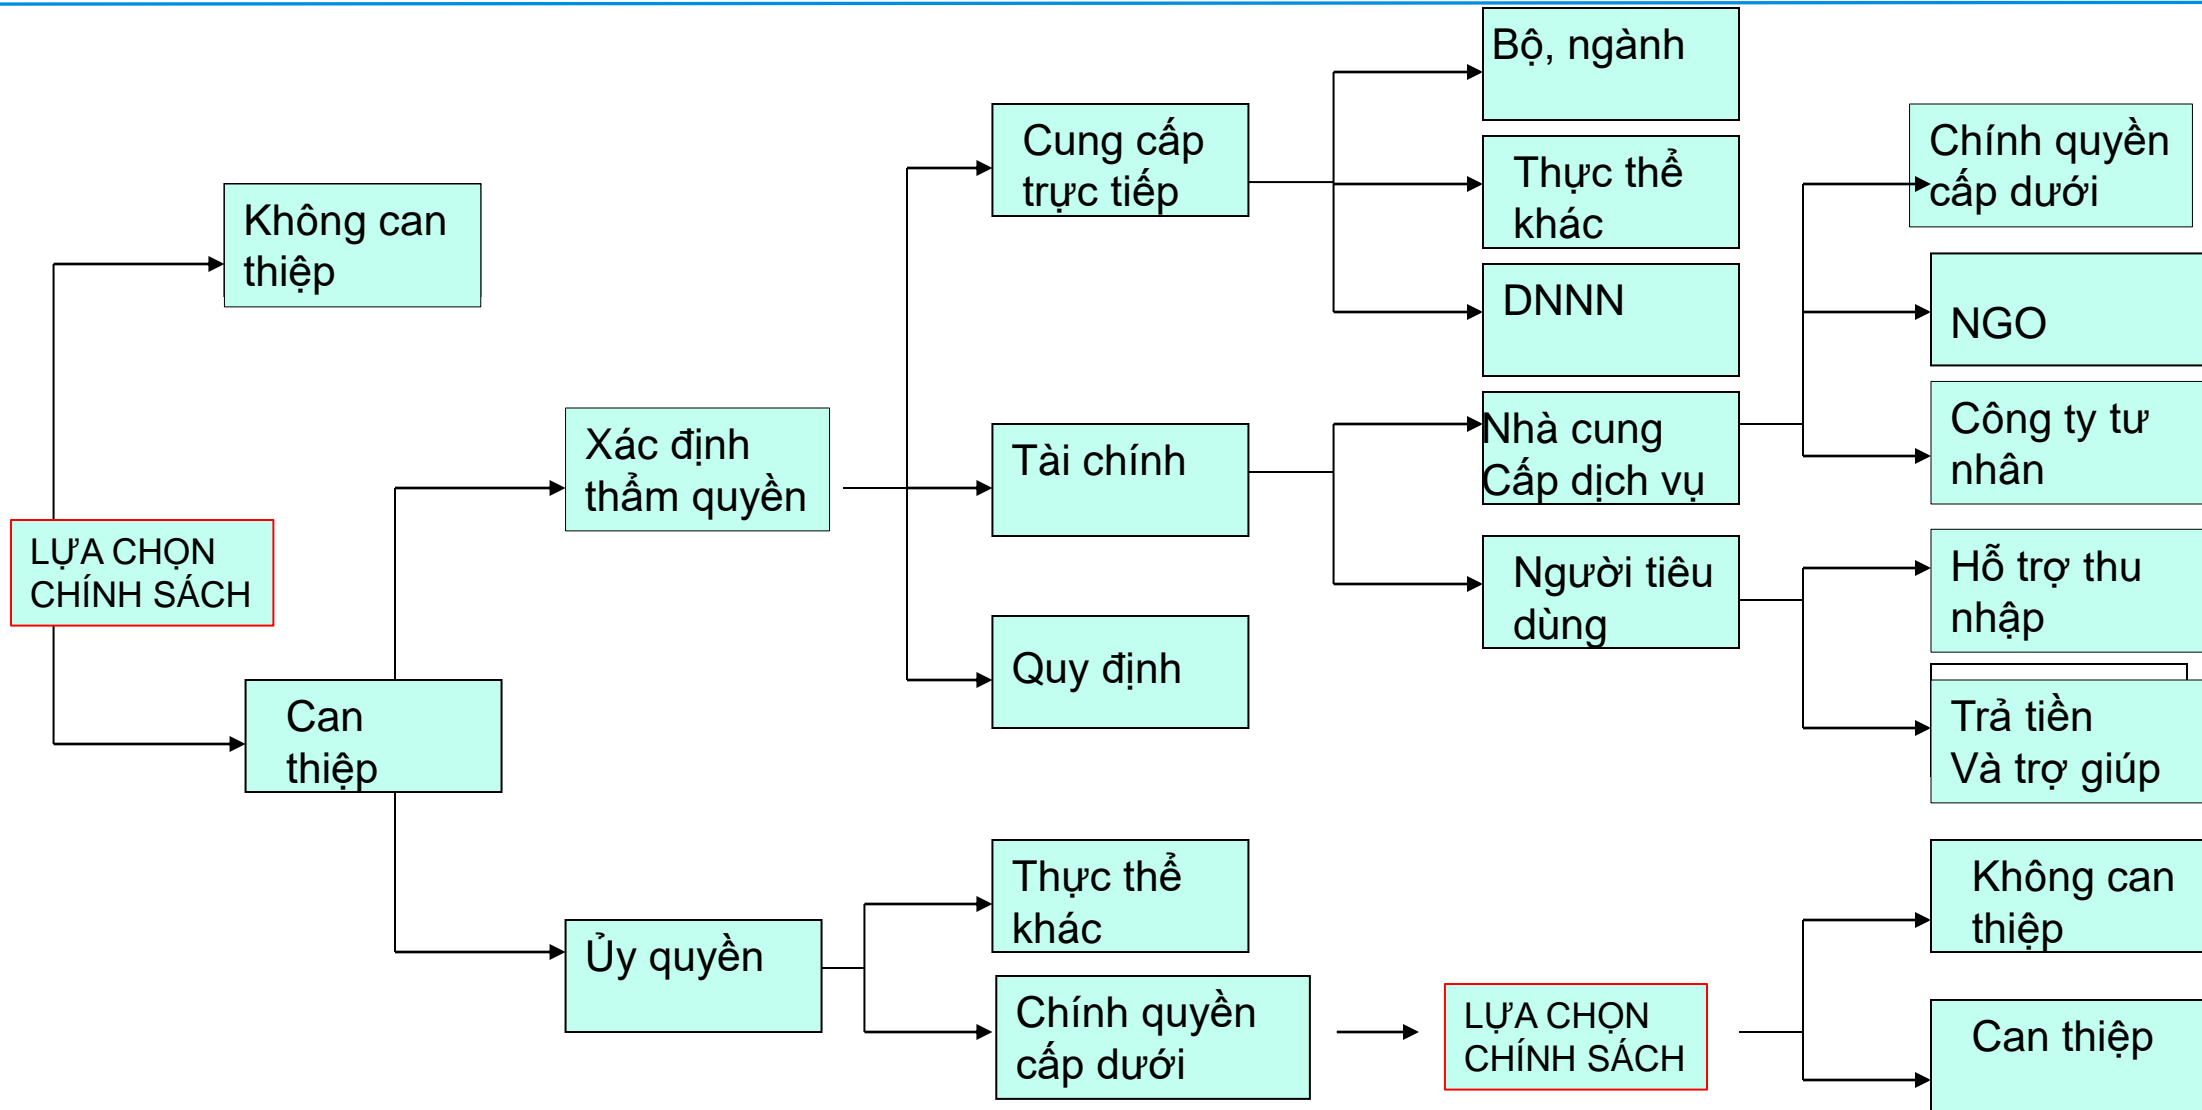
LỰA CHỌN CHÍNH SÁCH

Không can thiệp

Can thiệp

Xác định thẩm quyền

Ủy quyền

Cung cấp trực tiếp

Tài chính

Quy định

Thực thể khác

Chính quyền cấp dưới

Bộ, ngành

Thực thể khác

DNNN

Nhà cung Cấp dịch vụ

Người tiêu dùng

LỰA CHỌN CHÍNH SÁCH

Chính quyền cấp dưới

NGO

Công ty tư nhân

Hỗ trợ thu nhập

Trả tiền Và trợ giúp

Không can thiệp

Can thiệp